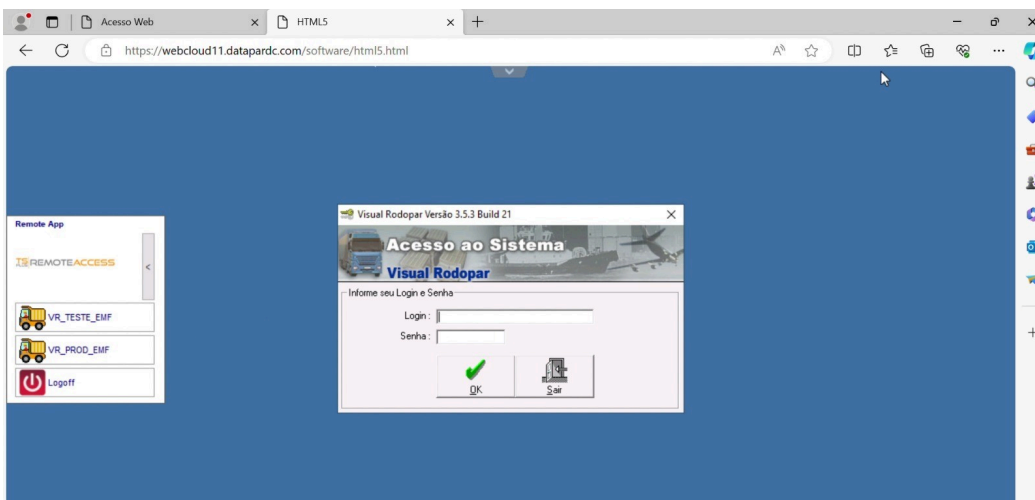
Acesso Web
HTML5
https://webcloud11.datapardc.com/software/html5.html

Remote App
TSREMOTEACCESS
VR_TESTE_EMF
VR_PROD_EMF
Logoff

Visual Rodopar Versão 3.5.3 Build 21
Acesso ao Sistema
Visual Rodopar
Informe seu Login e Senha
Login :
Senha :
OK
Sair